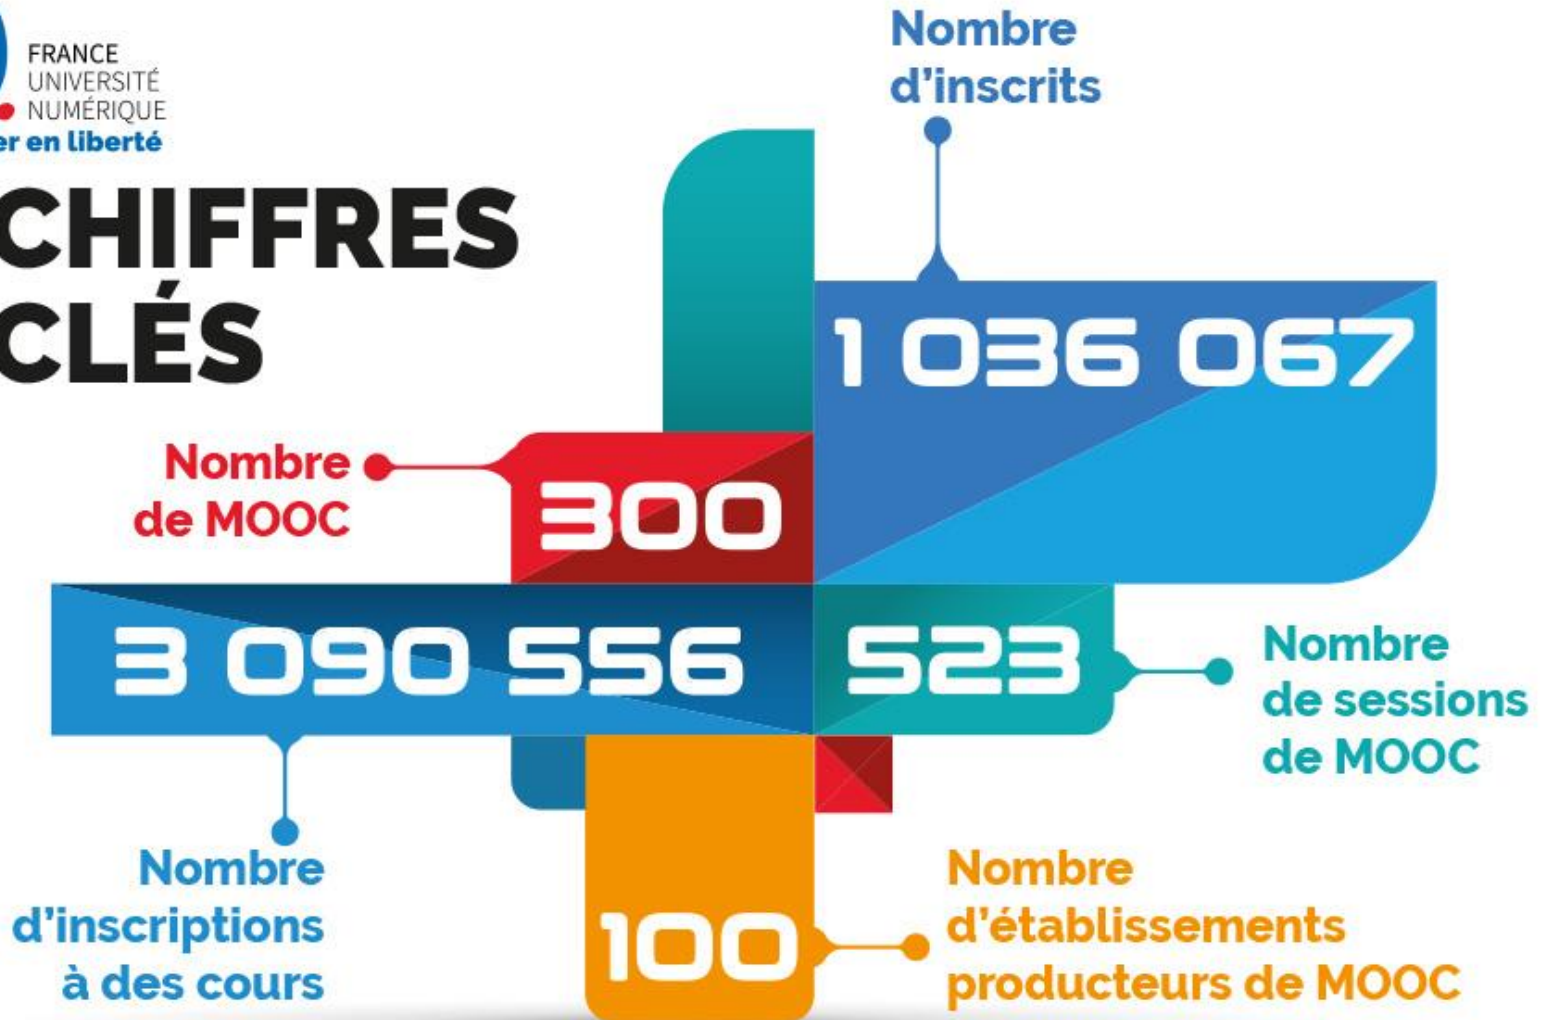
FRANCE UNIVERSITÉ NUMÉRIQUE
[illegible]er en liberté

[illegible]CHIFFRES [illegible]CLÉS

Nombre d'inscrits

1 036 067

Nombre de MOOC

300

3 090 556

523

Nombre de sessions de MOOC

Nombre d'inscriptions à des cours

100

Nombre d'établissements producteurs de MOOC